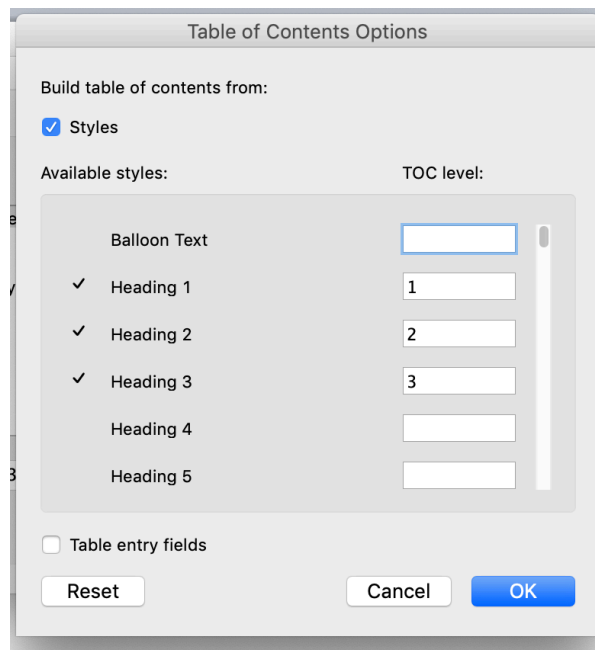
Table of Contents Options

Build table of contents from:

Styles

Available styles:

TOC level:

| | | |
|---|---|---|
| | Balloon Text | |
| ✓ | Heading 1 | 1 |
| ✓ | Heading 2 | 2 |
| ✓ | Heading 3 | 3 |
| | Heading 4 | |
| | Heading 5 | |

Table entry fields

Reset

Cancel

OK